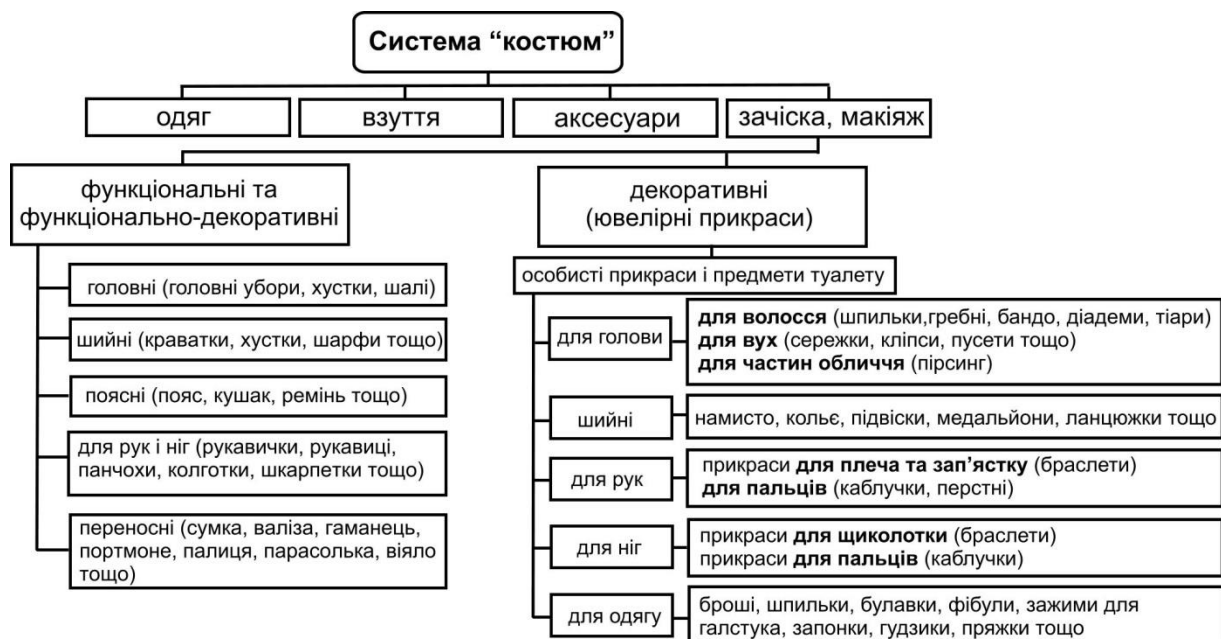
Система “костюм”

одяг

взуття

аксесуари

зачіска, макіяж

функціональні та функціонально-декоративні

головні (головні убори, хустки, шалі)

шийні (краватки, хустки, шарфи тощо)

поясні (пояс, кушак, ремінь тощо)

для рук і ніг (рукавички, рукавиці, панчохи, колготки, шкарпетки тощо)

переносні (сумка, валіза, гаманець, портмоне, палиця, парасолька, віяло тощо)

декоративні (ювелірні прикраси)

особисті прикраси і предмети туалету

для голови

для волосся (шпильки,гребні, бандо, діадеми, тіари)
для вух (сережки, кліпси, пусети тощо)
для частин обличчя (пірсинг)

шийні

намисто, кольє, підвіски, медальйони, ланцюжки тощо

для рук

прикраси для плеча та зап’ястку (браслети)
для пальців (каблучки, перстні)

для ніг

прикраси для щиколотки (браслети)
прикраси для пальців (каблучки)

для одягу

броші, шпильки, булавки, фібули, зажими для галстука, запонки, гудзики, пряжки тощо